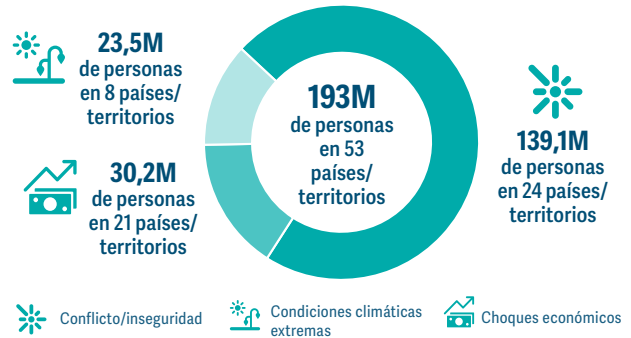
23,5M
de personas
en 8 países/
territorios

30,2M
de personas
en 21 países/
territorios

193M
de personas
en 53
países/
territorios

139,1M
de personas
en 24 países/
territorios

Conflicto/inseguridad
Condiciones climáticas extremas
Choques económicos